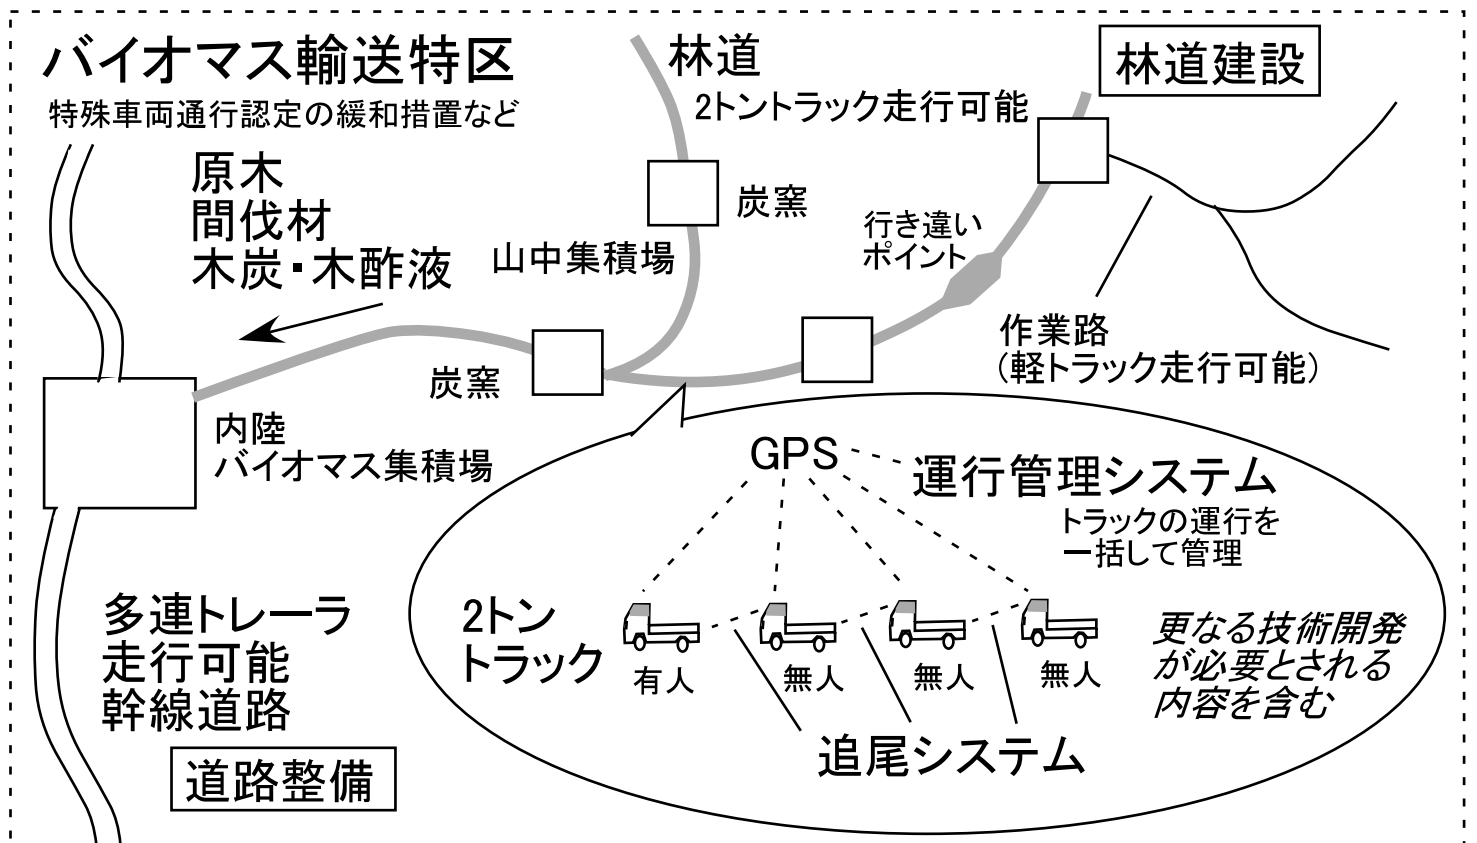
バイオマス輸送特区
特殊車両通行認定の緩和措置など

林道
2トントラック走行可能

林道建設

原木
間伐材
木炭・木酢液

炭窯

山中集積場

行き違い
ポイント

作業路
（軽トラック走行可能）

炭窯

内陸
バイオマス集積場

GPS

運行管理システム
トラックの運行を
一括して管理

2トン
トラック

有人

無人

無人

無人

更なる技術開発
が必要とされる
内容を含む

追尾システム

多連トレーラ
走行可能
幹線道路

道路整備